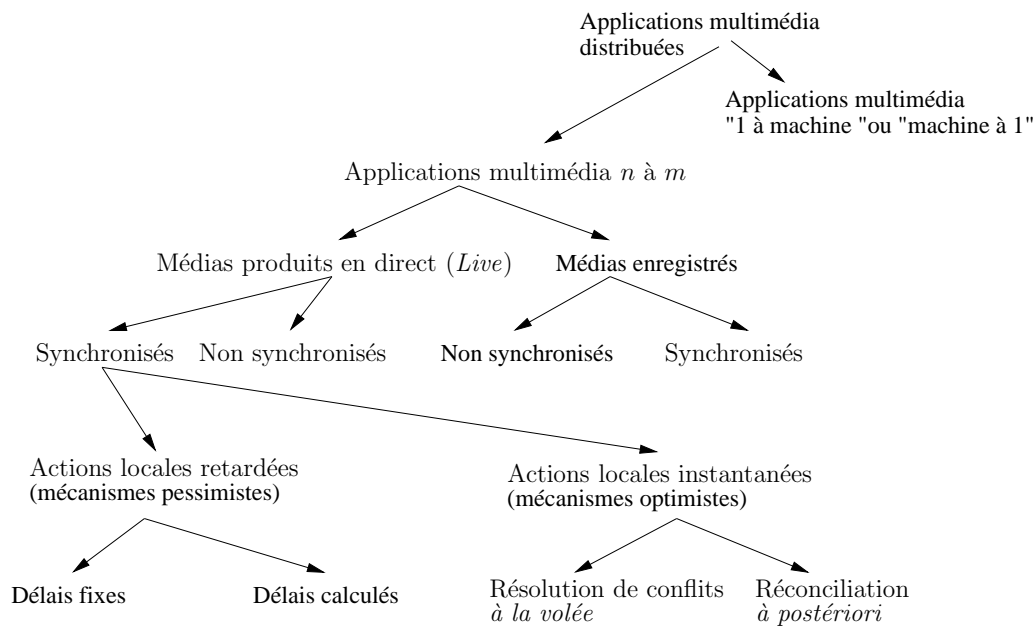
Applications multimédia distribuées

Applications multimédia "1 à machine "ou "machine à 1"

Applications multimédia $n$ à $m$

Médias produits en direct (*Live*)

Médias enregistrés

Synchronisés

Non synchronisés

Non synchronisés

Synchronisés

Actions locales retardées (mécanismes pessimistes)

Actions locales instantanées (mécanismes optimistes)

Délais fixes

Délais calculés

Résolution de conflits *à la volée*

Réconciliation *à postériori*